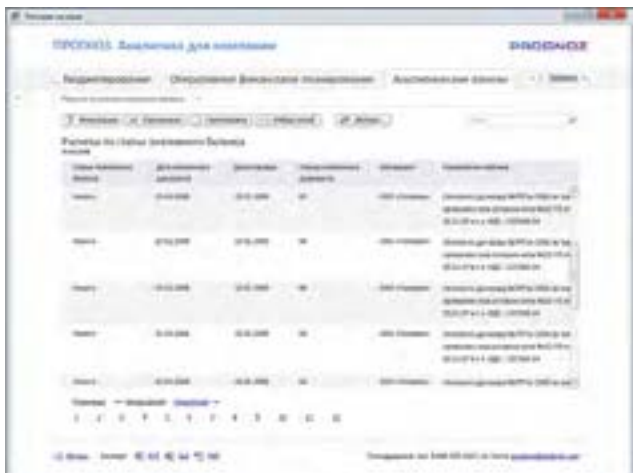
ПРОГНОЗ. Аналитика для компании

PROGNOZ

Бюджетирование | Оперативное финансовое планирование | Аналитические данные

Расчеты по статье платежного баланса

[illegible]

| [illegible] | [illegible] | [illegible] | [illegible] | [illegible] | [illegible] |
|---|---|---|---|---|---|
| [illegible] | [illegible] | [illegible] | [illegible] | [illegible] | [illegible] |
| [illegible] | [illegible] | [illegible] | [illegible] | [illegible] | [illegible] |
| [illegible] | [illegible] | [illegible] | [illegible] | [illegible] | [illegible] |
| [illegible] | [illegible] | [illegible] | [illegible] | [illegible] | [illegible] |
| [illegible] | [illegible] | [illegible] | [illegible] | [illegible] | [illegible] |

1 2 3 4 5 6 7 8 9 10 11 12

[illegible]